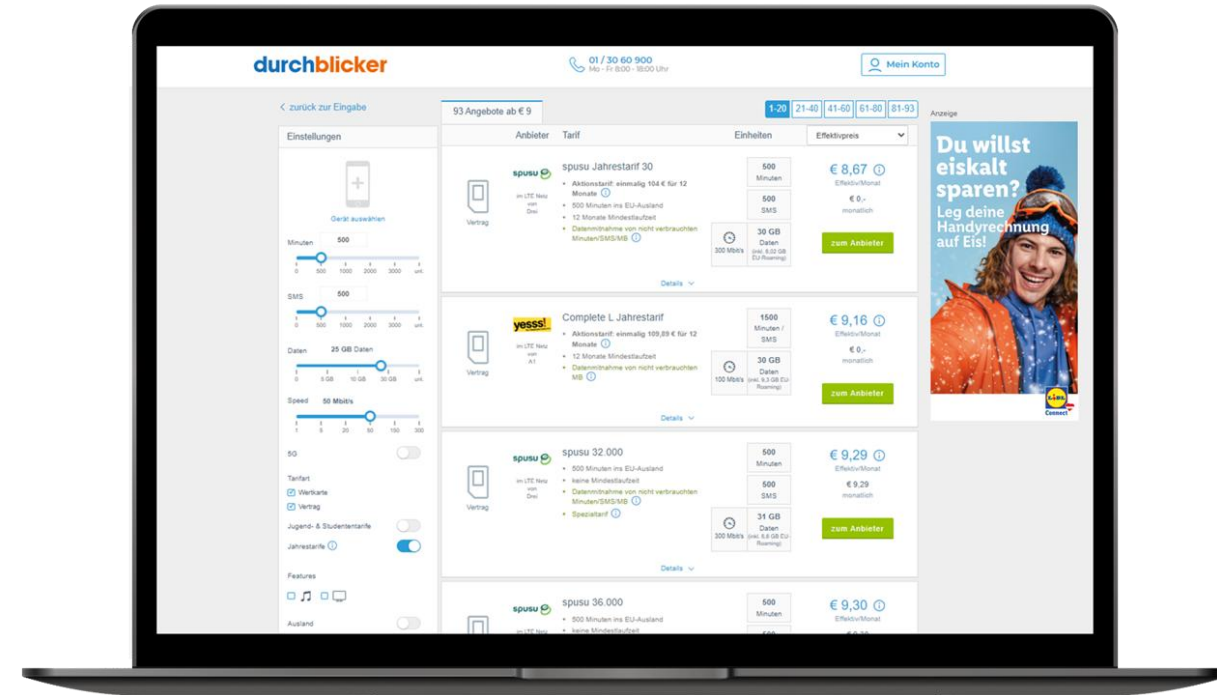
durchblicker

01 / 30 60 900
Mo - Fr 8:00 - 18:00 Uhr

Mein Konto

< zurück zur Eingabe

Einstellungen

Gerät auswählen

Minuten 500
0 500 1000 2000 3000 unl.

SMS 500
0 500 1000 2000 3000 unl.

Daten 25 GB Daten
0 0 GB 10 GB 30 GB unl.

Speed 50 Mbit/s
1 5 20 50 150 300

5G

Tarifart
Wertkarte
Vertrag

Jugend- & Studententarife

Jahrestarife

Features

Ausland

93 Angebote ab € 9

1-20 21-40 41-60 61-80 81-93

Anbieter Tarif Einheiten Effektivpreis

spusu
im LTE Netz von Drei
Vertrag
spusu Jahrestarif 30
Aktionstarif: einmalig 104 € für 12 Monate
500 Minuten ins EU-Ausland
12 Monate Mindestlaufzeit
Datenmitnahme von nicht verbrauchten Minuten/SMS/MB
500 Minuten
500 SMS
300 Mbit/s
30 GB Daten (inkl. 8,02 GB EU-Roaming)
€ 8,67
Effektiv/Monat
€ 0,-
monatlich
zum Anbieter
Details

yesss!
im LTE Netz von A1
Vertrag
Complete L Jahrestarif
Aktionstarif: einmalig 109,89 € für 12 Monate
12 Monate Mindestlaufzeit
Datenmitnahme von nicht verbrauchten MB
1500 Minuten / SMS
150 Mbit/s
30 GB Daten (inkl. 9,3 GB EU-Roaming)
€ 9,16
Effektiv/Monat
€ 0,-
monatlich
zum Anbieter
Details

spusu
im LTE Netz von Drei
Vertrag
spusu 32.000
500 Minuten ins EU-Ausland
keine Mindestlaufzeit
Datenmitnahme von nicht verbrauchten Minuten/SMS/MB
Spezialtarif
500 Minuten
500 SMS
300 Mbit/s
31 GB Daten (inkl. 5,8 GB EU-Roaming)
€ 9,29
Effektiv/Monat
€ 9,29
monatlich
zum Anbieter
Details

spusu
im LTE Netz
spusu 36.000
500 Minuten ins EU-Ausland
keine Mindestlaufzeit
500 Minuten
€ 9,30
Effektiv/Monat

Anzeige
Du willst eiskalt sparen?
Leg deine Handyrechnung auf Eis!
Lidl Connect